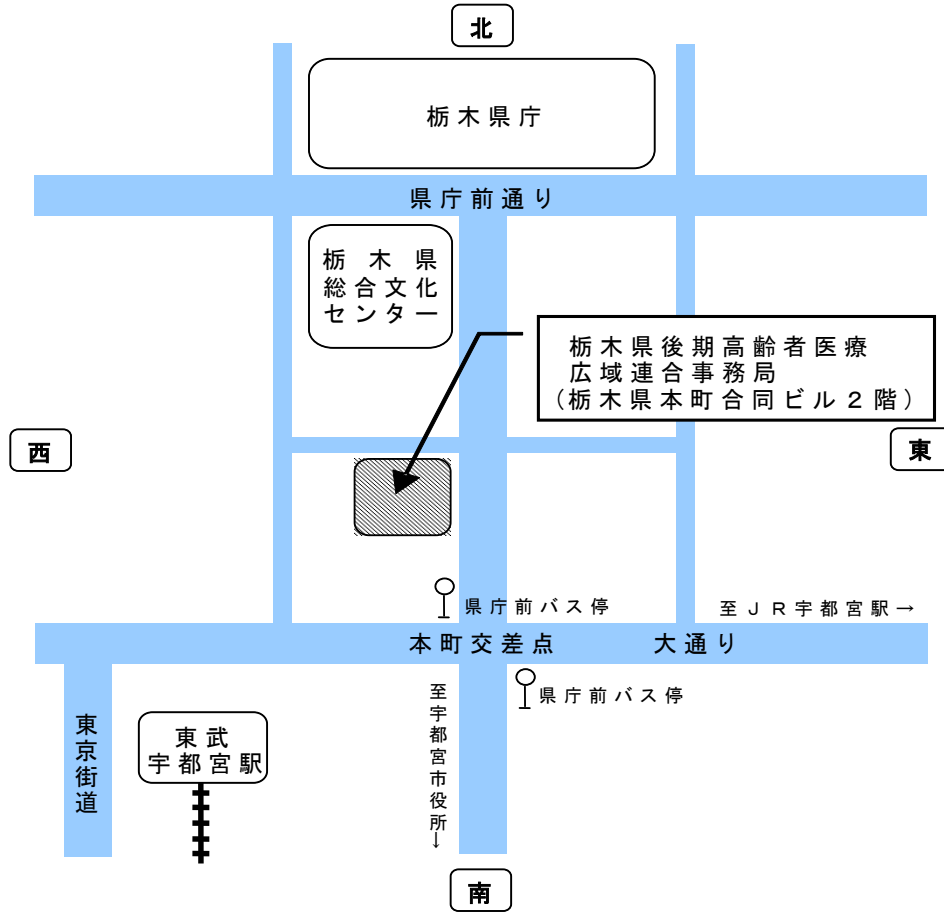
北

栃木県庁

県庁前通り

栃木県
総合文化
センター

栃木県後期高齢者医療
広域連合事務局
（栃木県本町合同ビル２階）

西

東

県庁前バス停

至ＪＲ宇都宮駅→

本町交差点

大通り

県庁前バス停

至宇都宮市役所↓

東京街道

東武
宇都宮駅

南